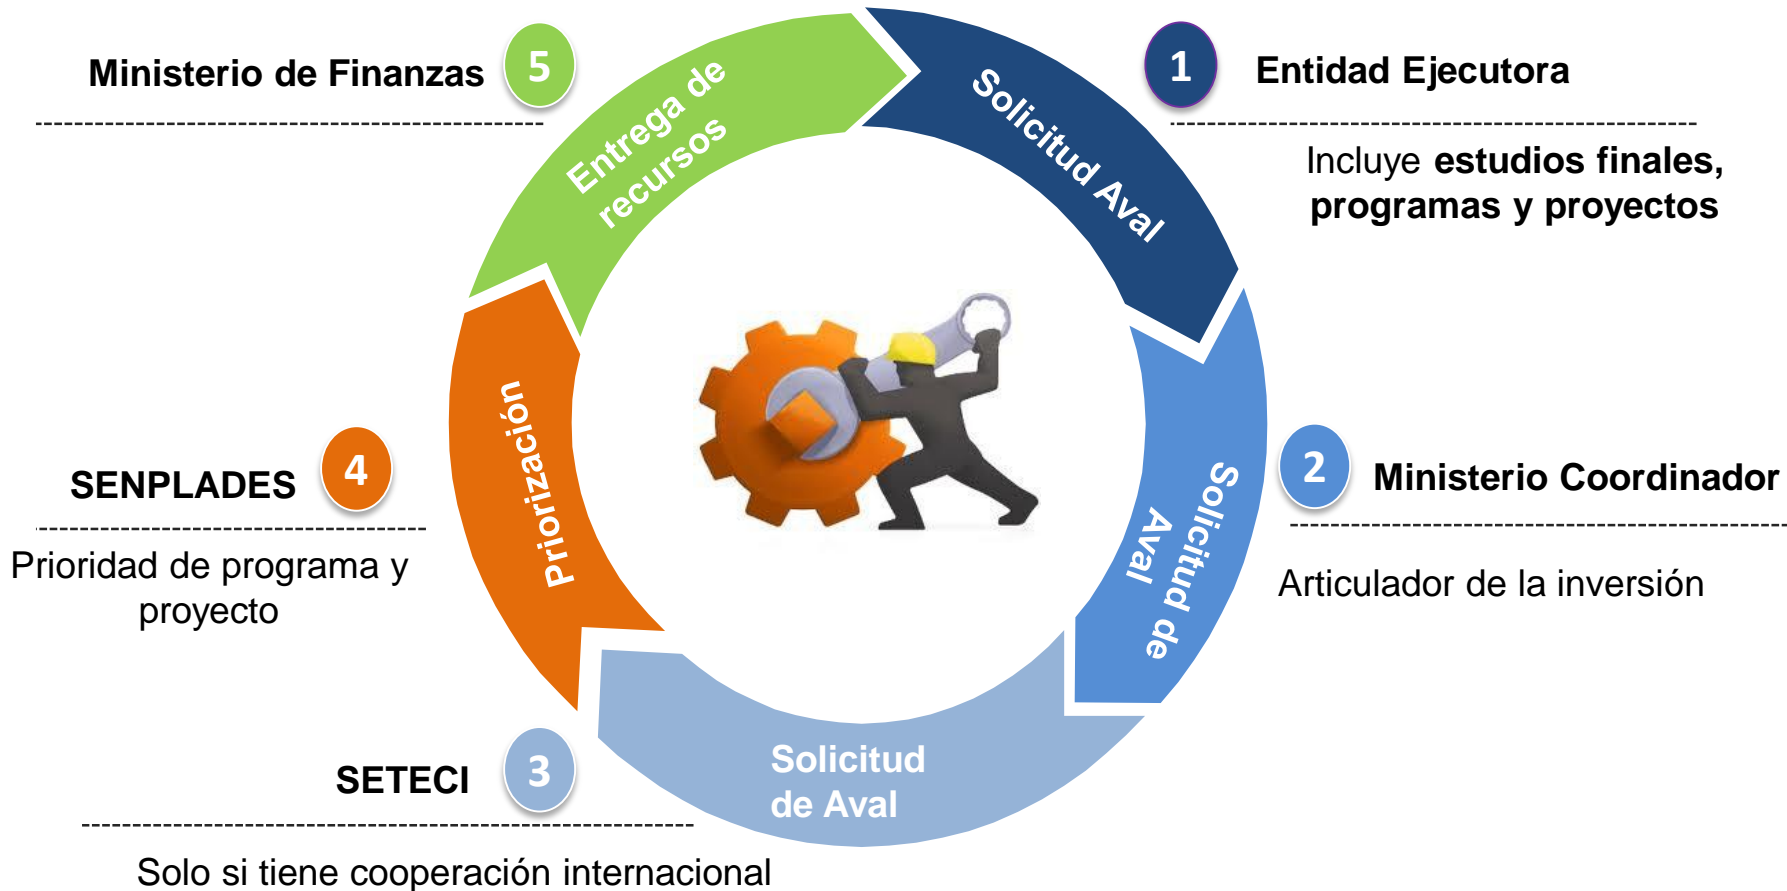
Ministerio de Finanzas 5

Entrega de recursos

Solicitud Aval

1 Entidad Ejecutora

Incluye estudios finales, programas y proyectos

Priorización

SENPLADES 4

Prioridad de programa y proyecto

Solicitud de Aval

2 Ministerio Coordinador

Articulador de la inversión

Solicitud de Aval

SETECI 3

Solo si tiene cooperación internacional